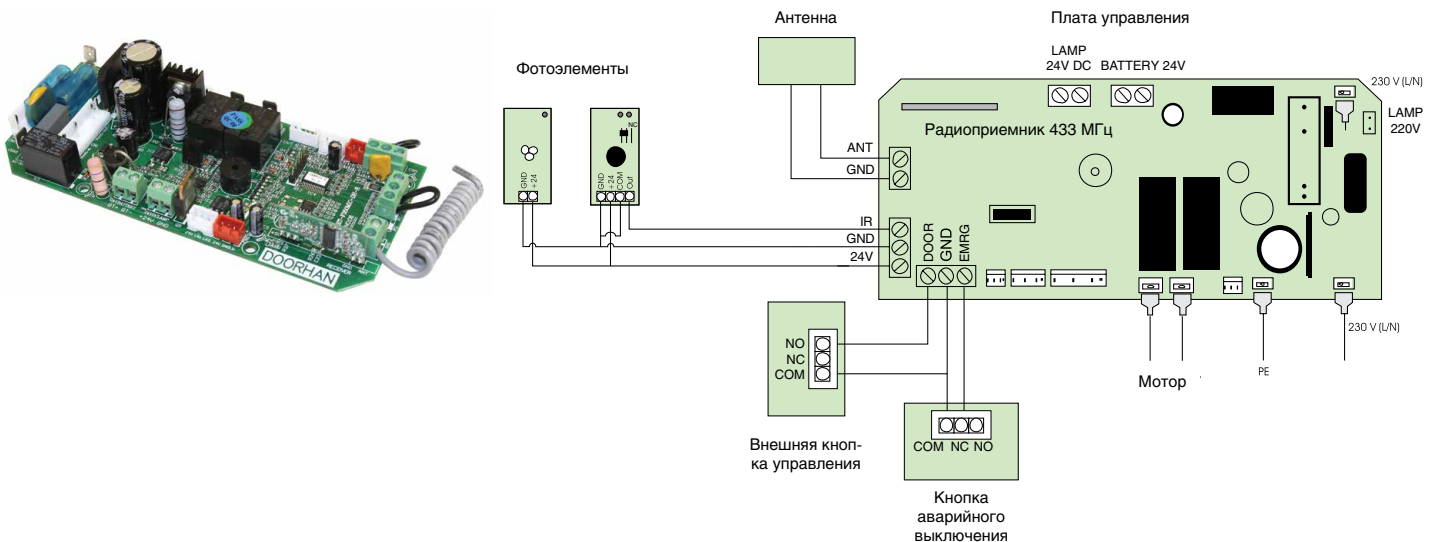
DOORHAN

Антенна

Плата управления

Фотоэлементы

LAMP 24V DC

BATTERY 24V

230 V (L/N)

LAMP 220V

Радиоприемник 433 МГц

ANT
GND

GND +24

GND +24 COM Out

NC

IR
GND
24V

DOOR
GND
EMRG

NO
NC
COM

COM NC NO

Мотор

PE

230 V (L/N)

Внешняя кнопка управления

Кнопка аварийного выключения